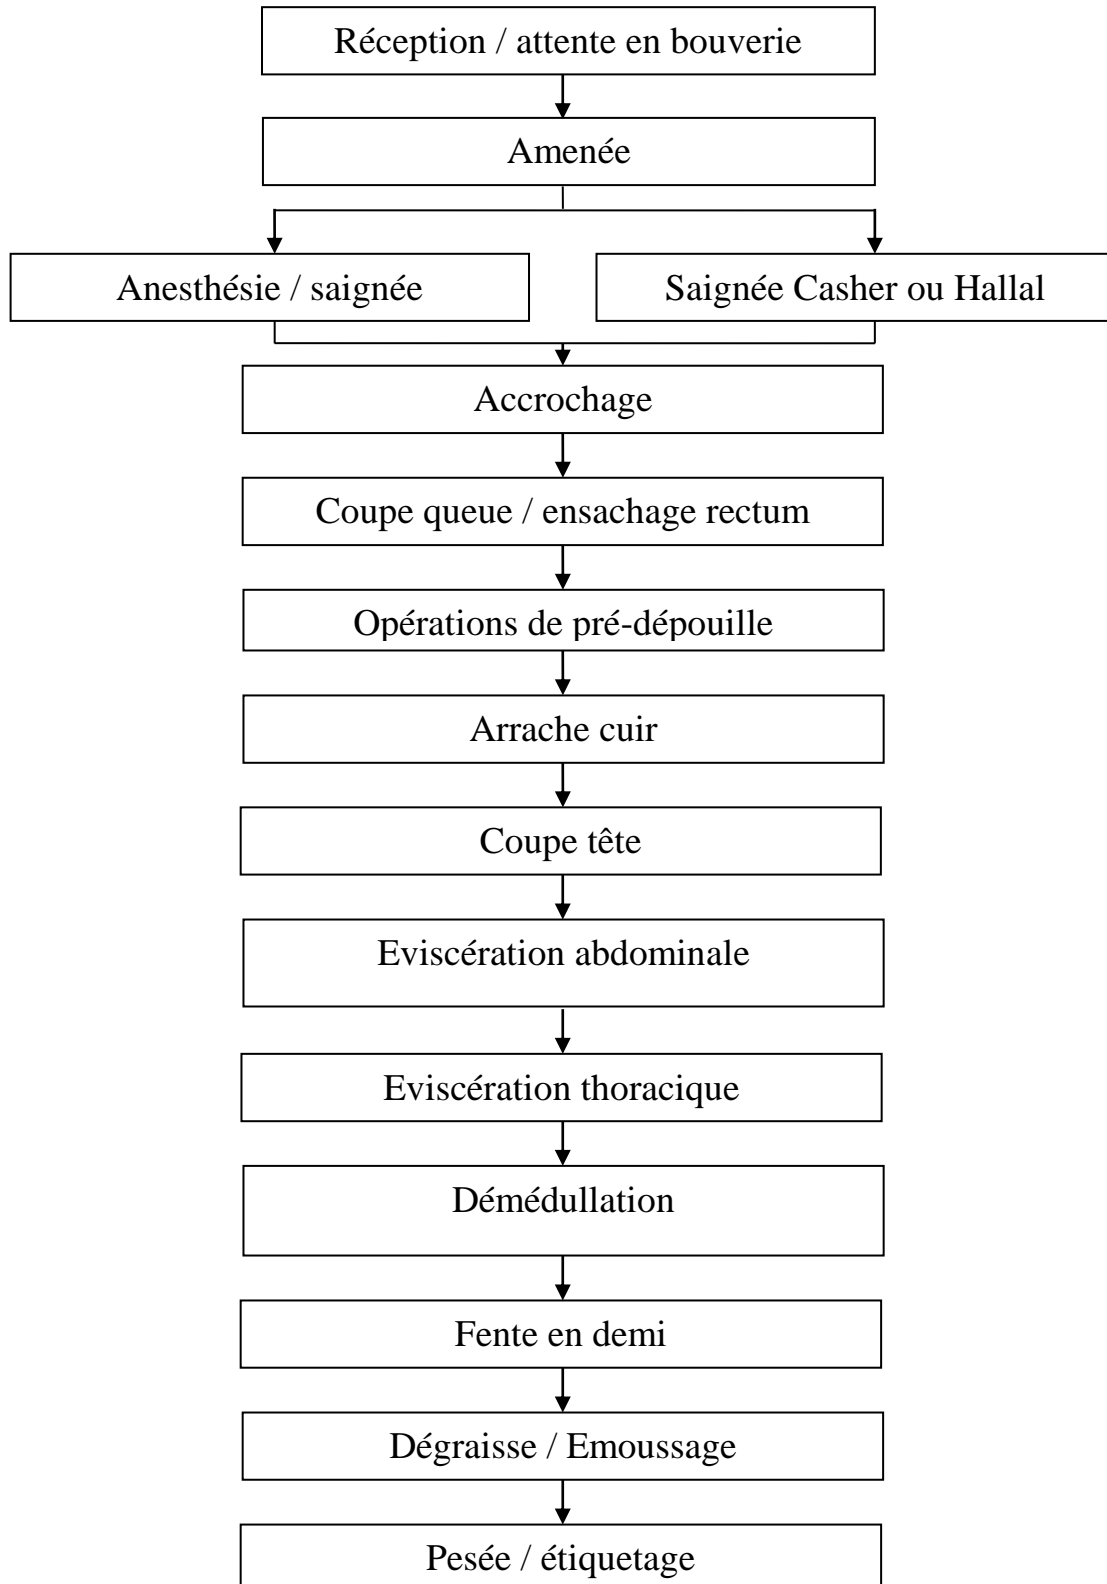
Réception / attente en bouverie

Amenée

Anesthésie / saignée

Saignée Casher ou Hallal

Accrochage

Coupe queue / ensachage rectum

Opérations de pré-dépouille

Arrache cuir

Coupe tête

Eviscération abdominale

Eviscération thoracique

Démédullation

Fente en demi

Dégraisse / Emoussage

Pesée / étiquetage